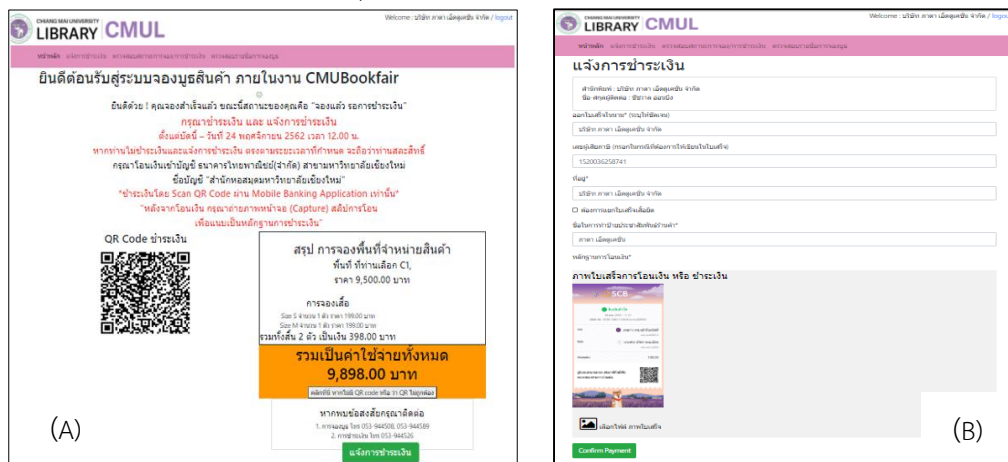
CHIANG MAI UNIVERSITY LIBRARY CMUL

Welcome : บริษัท ภาษา เอ็ดดูเคชั่น จำกัด / logout

หน้าหลัก แจ้งการชำระเงิน ตรวจสอบสถานะการชำระเงิน ตรวจสอบรายชื่อการจองบูธ

ยินดีต้อนรับสู่ระบบจองบูธสินค้า ภายในงาน CMUBookfair

ยินดีด้วย ! คุณจองสำเร็จแล้ว ขณะนี้สถานะของคุณคือ "จองแล้ว รอการชำระเงิน"

กรุณาชำระเงิน และ แจ้งการชำระเงิน

ตั้งแต่บัดนี้ – วันที่ 24 พฤศจิกายน 2562 เวลา 12.00 น.

หากท่านไม่ชำระเงินและแจ้งการชำระเงิน ตรงตามระยะเวลาที่กำหนด จะถือว่าท่านสละสิทธิ์

กรุณาโอนเงินเข้าบัญชี ธนาคารไทยพาณิชย์(จำกัด) สาขามหาวิทยาลัยเชียงใหม่

ชื่อบัญชี "สำนักหอสมุดมหาวิทยาลัยเชียงใหม่"

"ชำระเงินโดย Scan QR Code ผ่าน Mobile Banking Application เท่านั้น"

"หลังจากโอนเงิน กรุณาถ่ายภาพหน้าจอ (Capture) สลิปการโอน เพื่อแนบเป็นหลักฐานการชำระเงิน"

QR Code ชำระเงิน

สรุป การจองพื้นที่จำหน่ายสินค้า

พื้นที่ ที่ท่านเลือก C1,

ราคา 9,500.00 บาท

การจองเสื้อ

Size S จำนวน 1 ตัว ราคา 199.00 บาท

Size M จำนวน 1 ตัว ราคา 199.00 บาท

รวมทั้งสิ้น 2 ตัว เป็นเงิน 398.00 บาท

รวมเป็นค่าใช้จ่ายทั้งหมด

9,898.00 บาท

คลิกที่นี่ หากไม่มี QR code หรือ ว่า QR ไม่ถูกต้อง

หากพบข้อสงสัยกรุณาติดต่อ

1. การจองบูธ โทร 053-944508, 053-944589

2. การชำระเงิน โทร 053-944526

แจ้งการชำระเงิน

(A)

CHIANG MAI UNIVERSITY LIBRARY CMUL

Welcome : บริษัท ภาษา เอ็ดดูเคชั่น จำกัด / logout

หน้าหลัก แจ้งการชำระเงิน ตรวจสอบสถานะการชำระเงิน ตรวจสอบรายชื่อการจองบูธ

แจ้งการชำระเงิน

สำนักพิมพ์ : บริษัท ภาษา เอ็ดดูเคชั่น จำกัด

ชื่อ-สกุลผู้ติดต่อ : ชีราพร ออกบัง

ออกใบเสร็จในนาม* (ระบุให้ชัดเจน)

บริษัท ภาษา เอ็ดดูเคชั่น จำกัด

เลขผู้เสียภาษี (กรอกในกรณีที่ต้องการให้ปรากฏในใบเสร็จ)

1520036258741

ที่อยู่*

บริษัท ภาษา เอ็ดดูเคชั่น จำกัด

ต้องการออกใบเสร็จแยกชื่อ

ชื่อในการทำป้ายประชาสัมพันธ์ร้านค้า*

ภาษา เอ็ดดูเคชั่น

หลักฐานการโอนเงิน*

ภาพใบเสร็จการโอนเงิน หรือ ชำระเงิน

SCB

เลือกไฟล์ ภาพใบเสร็จ

Confirm Payment

(B)